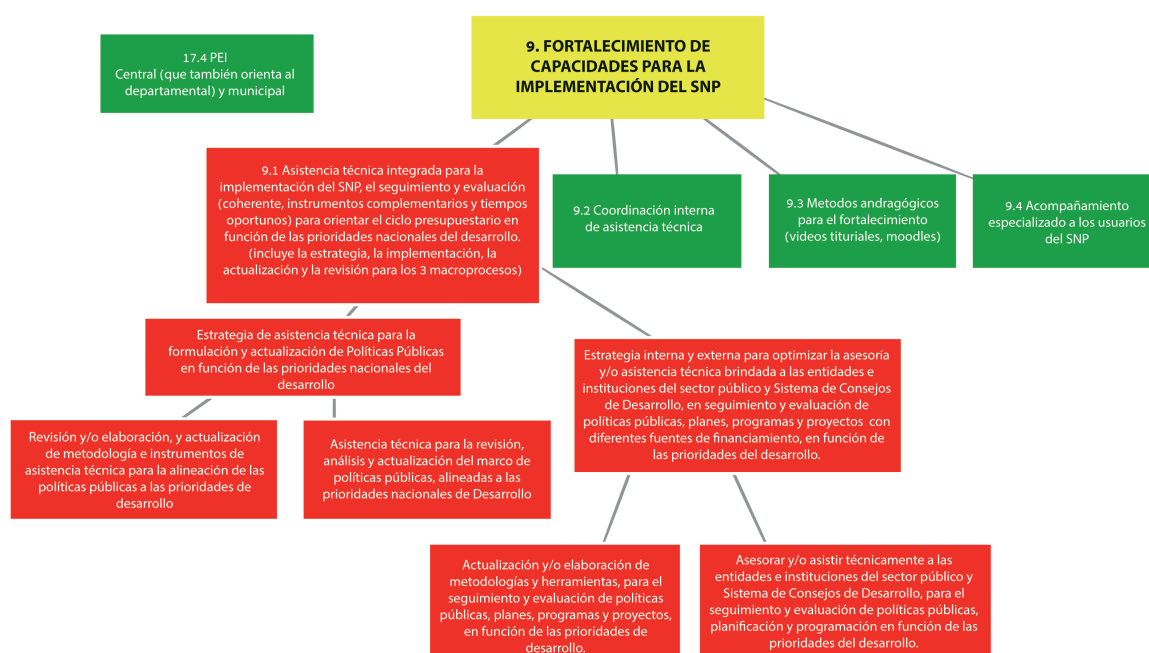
17.4 PEI
Central (que también orienta al departamental) y municipal

9. FORTALECIMIENTO DE CAPACIDADES PARA LA IMPLEMENTACIÓN DEL SNP

9.1 Asistencia técnica integrada para la implementación del SNP, el seguimiento y evaluación (coherente, instrumentos complementarios y tiempos oportunos) para orientar el ciclo presupuestario en función de las prioridades nacionales del desarrollo. (incluye la estrategia, la implementación, la actualización y la revisión para los 3 macroprocesos)

9.2 Coordinación interna de asistencia técnica

9.3 Metodos andragógicos para el fortalecimiento (videos titoriales, moodles)

9.4 Acompañamiento especializado a los usuarios del SNP

Estrategia de asistencia técnica para la formulación y actualización de Políticas Públicas en función de las prioridades nacionales del desarrollo

Estrategia interna y externa para optimizar la asesoría y/o asistencia técnica brindada a las entidades e instituciones del sector público y Sistema de Consejos de Desarrollo, en seguimiento y evaluación de políticas públicas, planes, programas y proyectos con diferentes fuentes de financiamiento, en función de las prioridades del desarrollo.

Revisión y/o elaboración, y actualización de metodología e instrumentos de asistencia técnica para la alineación de las políticas públicas a las prioridades de desarrollo

Asistencia técnica para la revisión, análisis y actualización del marco de políticas públicas, alineadas a las prioridades nacionales de Desarrollo

Actualización y/o elaboración de metodologías y herramientas, para el seguimiento y evaluación de políticas públicas, planes, programas y proyectos, en función de las prioridades de desarrollo.

Asesorar y/o asistir técnicamente a las entidades e instituciones del sector público y Sistema de Consejos de Desarrollo, para el seguimiento y evaluación de políticas públicas, planificación y programación en función de las prioridades del desarrollo.